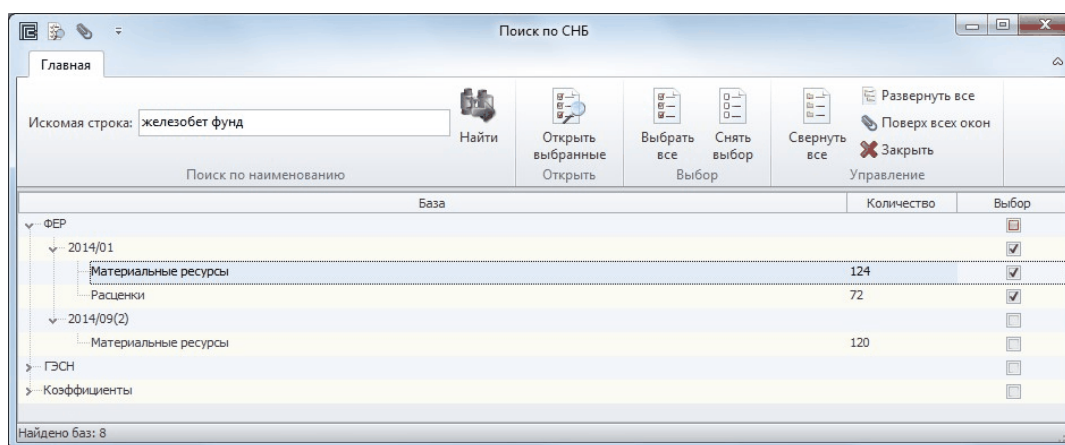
Поиск по СНБ

Главная

Искомая строка: железобет фунд

Найти

Поиск по наименованию

Открыть выбранные

Открыть

Выбрать все

Снять выбор

Выбор

Свернуть все

Развернуть все

Поверх всех окон

Закрыть

Управление

| База | Количество | Выбор |
|---|---|---|
| ФЕР | | |
| 2014/01 | | |
| Материальные ресурсы | 124 | |
| Расценки | 72 | |
| 2014/09(2) | | |
| Материальные ресурсы | 120 | |
| ГЭСН | | |
| Коэффициенты | | |

Найдено баз: 8